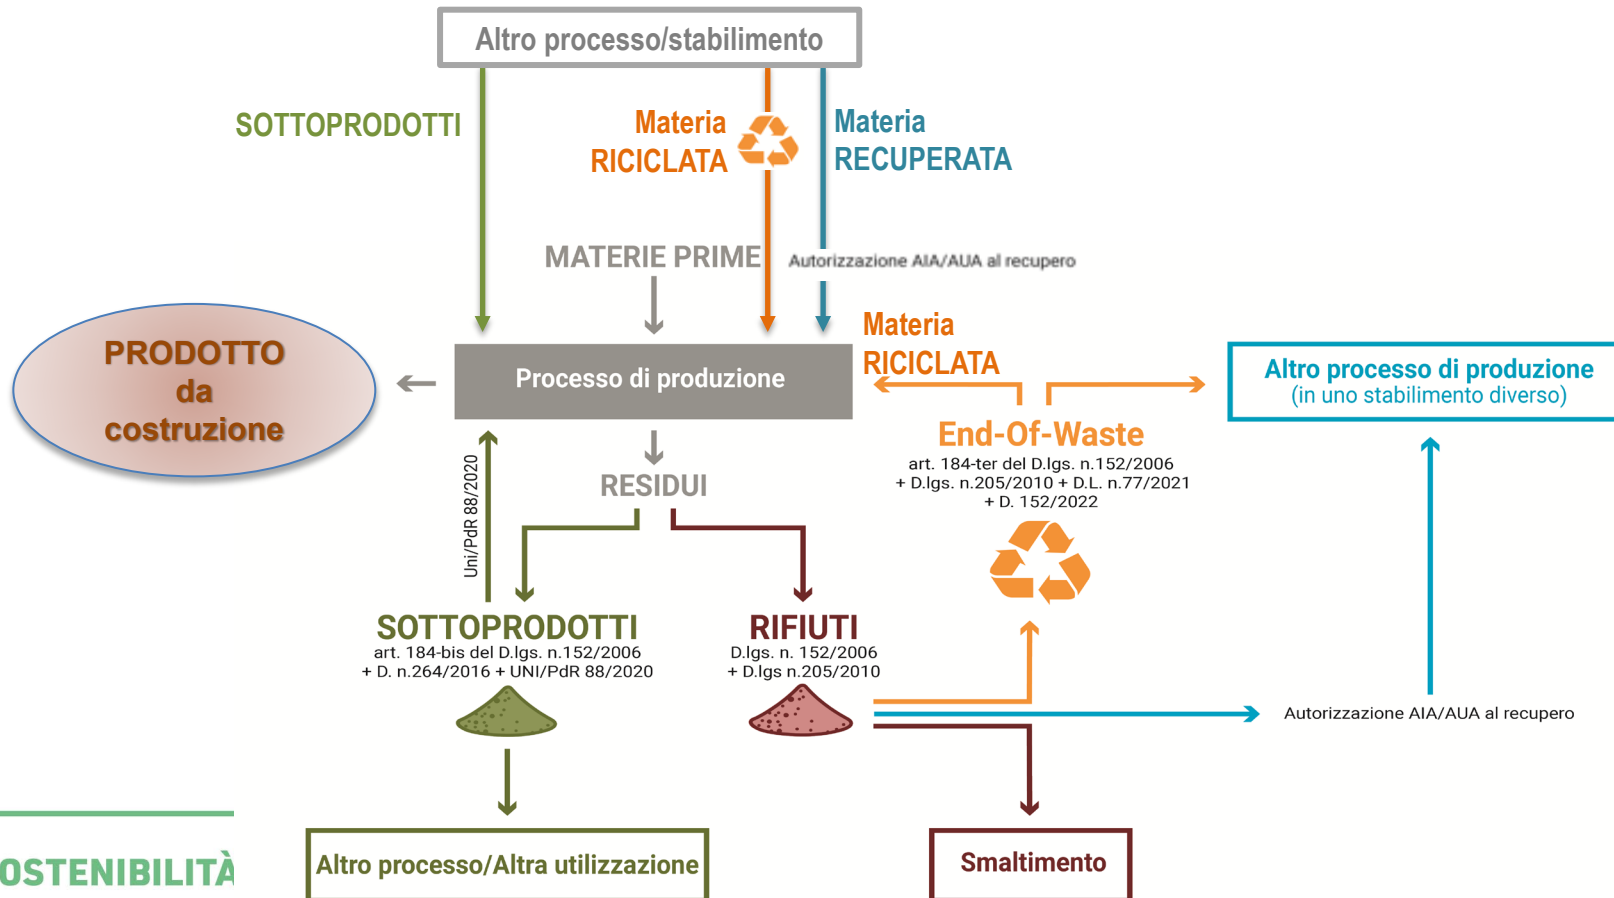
Altro processo/stabilimento

SOTTOPRODOTTI

Materia RICICLATA

Materia RECUPERATA

MATERIE PRIME

Autorizzazione AIA/AUA al recupero

PRODOTTO da costruzione

Processo di produzione

Materia RICICLATA

Altro processo di produzione
(in uno stabilimento diverso)

End-Of-Waste
art. 184-ter del D.lgs. n.152/2006 + D.lgs. n.205/2010 + D.L. n.77/2021 + D. 152/2022

RESIDUI

Uni/PdR 88/2020

SOTTOPRODOTTI
art. 184-bis del D.lgs. n.152/2006 + D. n.264/2016 + UNI/PdR 88/2020

RIFIUTI
D.lgs. n. 152/2006 + D.lgs n.205/2010

Autorizzazione AIA/AUA al recupero

OSTENIBILITÀ

Altro processo/Altra utilizzazione

Smaltimento